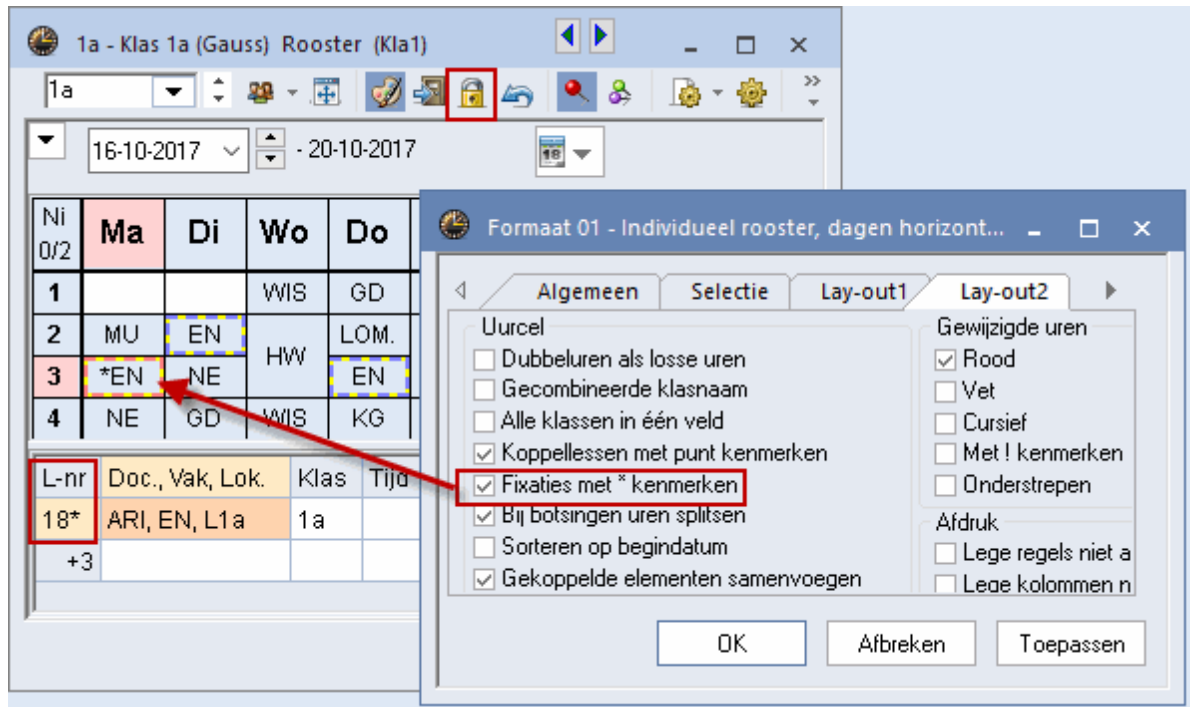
1a - Klas 1a (Gauss) Rooster (Kla1)

1a

16-10-2017 - 20-10-2017

| Ni 0/2 | Ma | Di | Wo | Do |
|---|---|---|---|---|
| 1 | | | WIS | GD |
| 2 | MU | EN | HW | LOM. |
| 3 | *EN | NE | | EN |
| 4 | NE | GD | WIS | KG |

| L-nr | Doc., Vak, Lok. | Klas | Tijd |
|---|---|---|---|
| 18* | ARI, EN, L1a | 1a | |
| +3 | | | |

Formaat 01 - Individueel rooster, dagen horizont...

Algemeen | Selectie | Lay-out1 | Lay-out2

Uurcel
Dubbeluren als losse uren
Gecombineerde klasnaam
Alle klassen in één veld
Koppellessen met punt kenmerken
Fixaties met * kenmerken
Bij botsingen uren splitsen
Sorteren op begindatum
Gekoppelde elementen samenvoegen

Gewijzigde uren
Rood
Vet
Cursief
Met ! kenmerken
Onderstrepen

Afdruk
Lege regels niet a
Lege kolommen n

OK
Afbreken
Toepassen